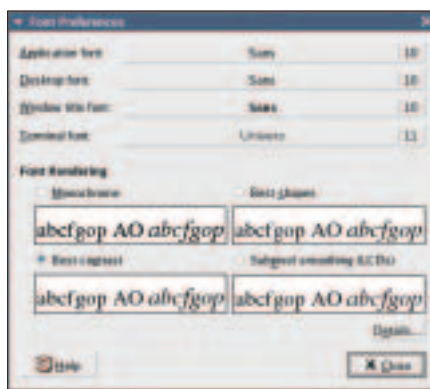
Font Preferences

Application font: Sans 10

Desktop font: Sans 10

Window title font: Sans 10

Terminal font: Unifont 11

Font Rendering

Monochrome

Best shapes

abcfgop AO abcfgop

abcfgop AO abcfgop

Best contrast

Subpixel smoothing (LCDs)

abcfgop AO abcfgop

abcfgop AO abcfgop

Details...

Help

Close